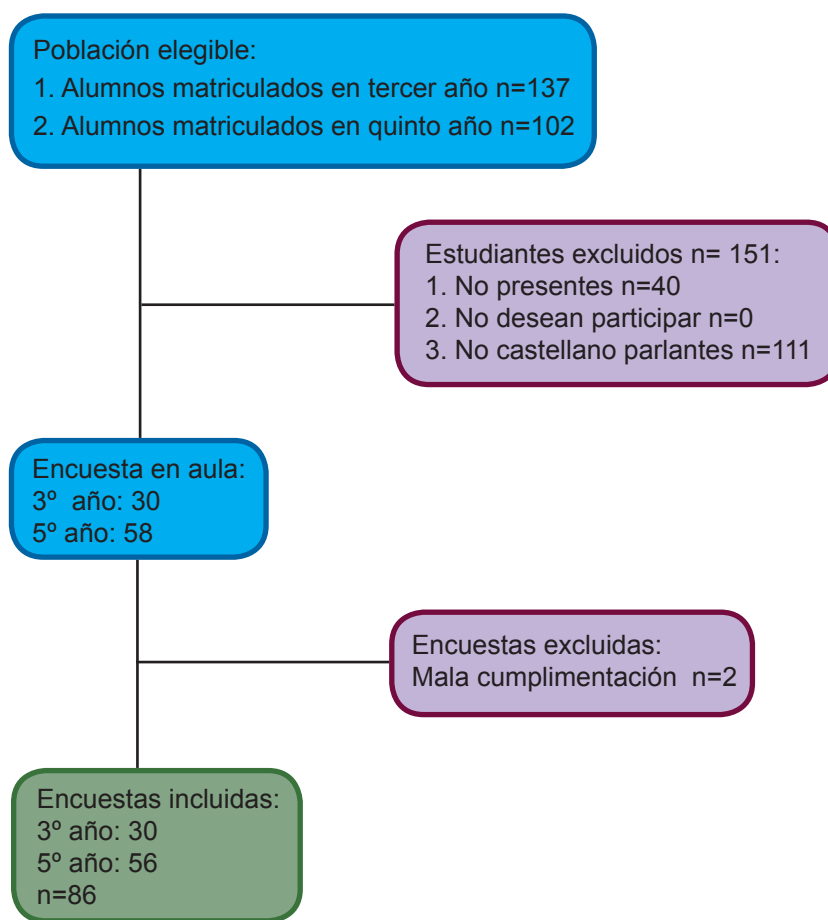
Población elegible:
1. Alumnos matriculados en tercer año n=137
2. Alumnos matriculados en quinto año n=102

Estudiantes excluidos n= 151:
1. No presentes n=40
2. No desean participar n=0
3. No castellano parlantes n=111

Encuesta en aula:
3º año: 30
5º año: 58

Encuestas excluidas:
Mala cumplimentación n=2

Encuestas incluidas:
3º año: 30
5º año: 56
n=86